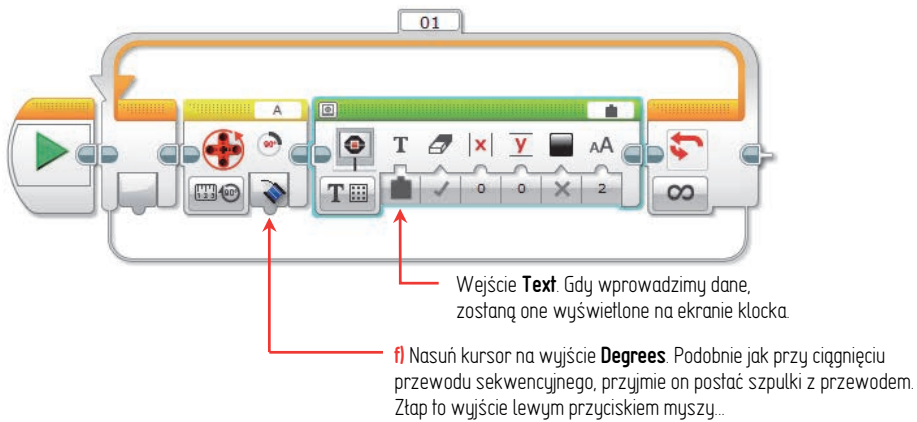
01

A

T

x

y

AA

0

0

2

Wejście **Text**. Gdy wprowadzimy dane, zostaną one wyświetlone na ekranie klocka.

**f)** Nasuń kursor na wyjście **Degrees**. Podobnie jak przy ciągnięciu przewodu sekwencyjnego, przyjmie on postać szpulki z przewodem. Złap to wyjście lewym przyciskiem myszy...